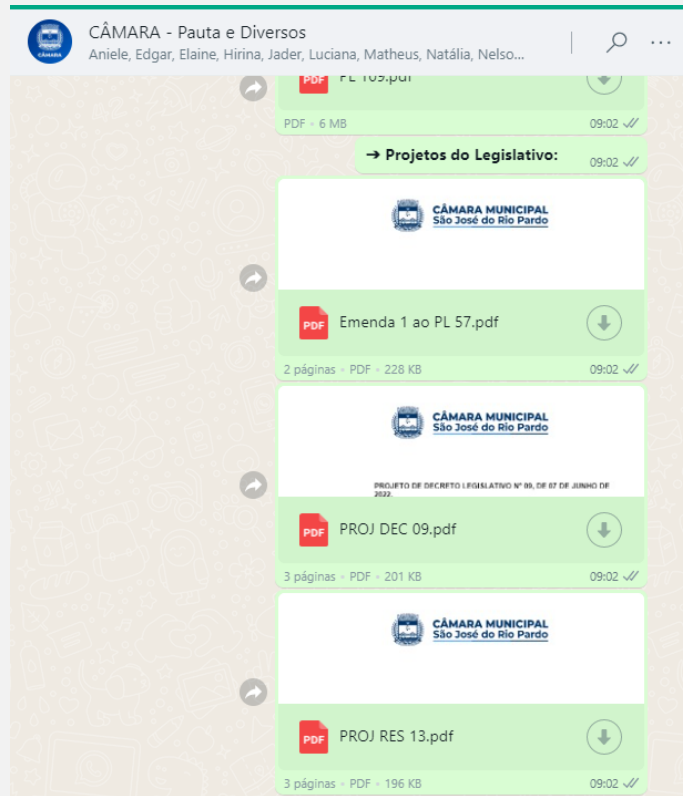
CÂMARA - Pauta e Diversos
Aniele, Edgar, Elaine, Hirina, Jader, Luciana, Matheus, Natália, Nelso...

PDF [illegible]
PDF • 6 MB 09:02

➔ Projetos do Legislativo: 09:02

CÂMARA MUNICIPAL
São José do Rio Pardo

PDF Emenda 1 ao PL 57.pdf
2 páginas • PDF • 228 KB 09:02

CÂMARA MUNICIPAL
São José do Rio Pardo

PROJETO DE DECRETO LEGISLATIVO Nº 09, DE 07 DE JUNHO DE 2022.

PDF PROJ DEC 09.pdf
3 páginas • PDF • 201 KB 09:02

CÂMARA MUNICIPAL
São José do Rio Pardo

PDF PROJ RES 13.pdf
3 páginas • PDF • 196 KB 09:02